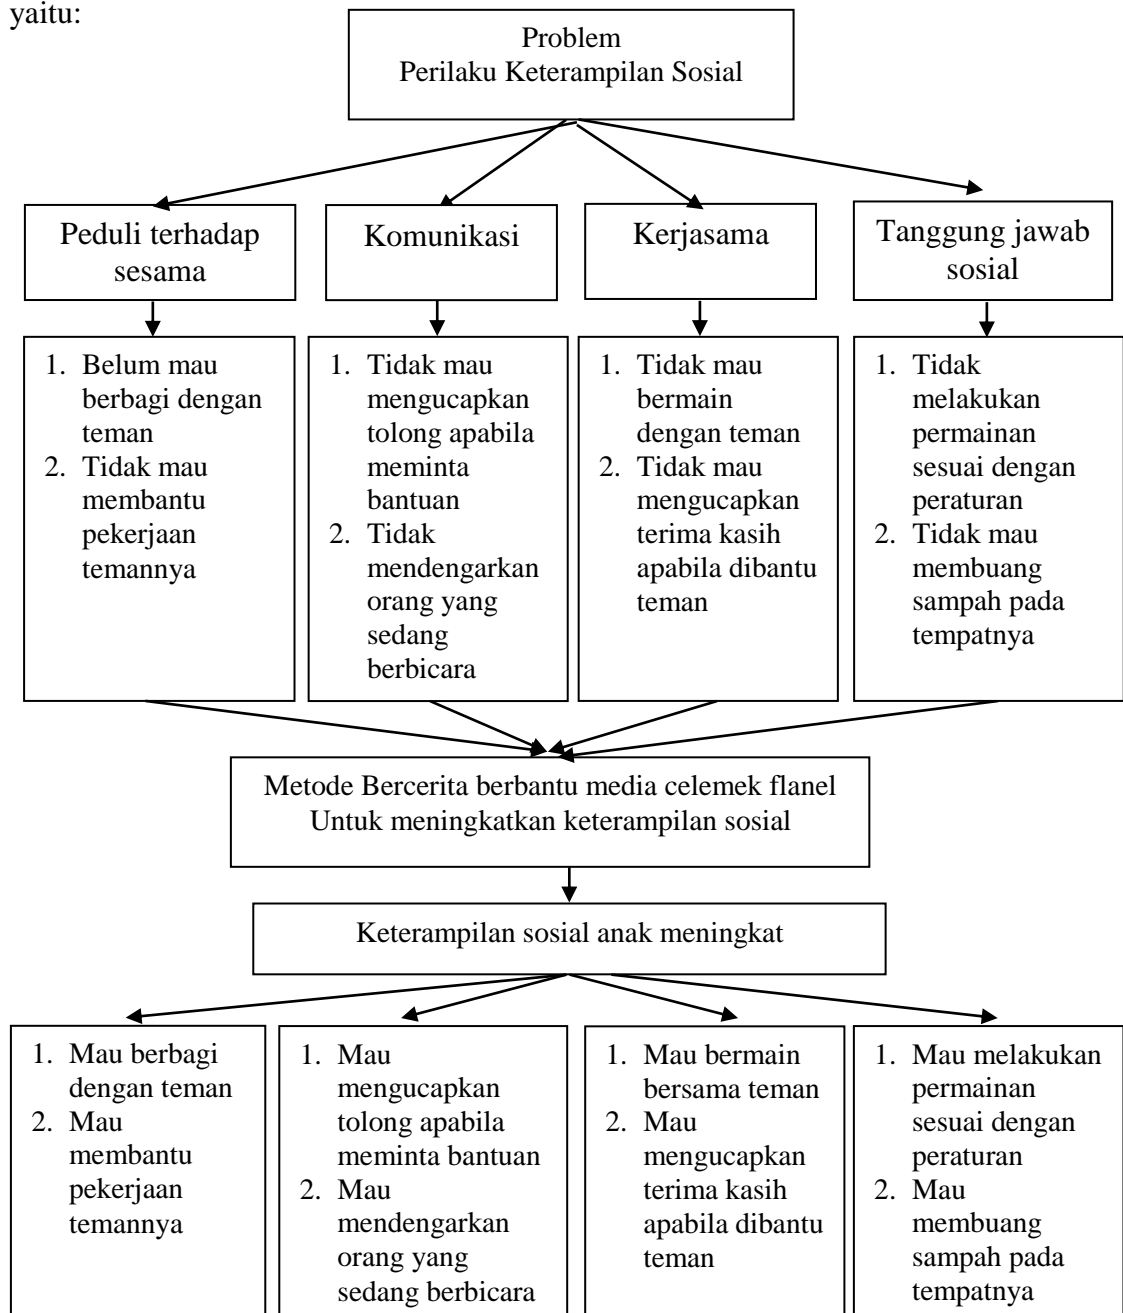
yaitu:

Problem
Perilaku Keterampilan Sosial

Peduli terhadap sesama

Komunikasi

Kerjasama

Tanggung jawab sosial

1. Belum mau berbagi dengan teman
2. Tidak mau membantu pekerjaan temannya

1. Tidak mau mengucapkan tolong apabila meminta bantuan
2. Tidak mendengarkan orang yang sedang berbicara

1. Tidak mau bermain dengan teman
2. Tidak mau mengucapkan terima kasih apabila dibantu teman

1. Tidak melakukan permainan sesuai dengan peraturan
2. Tidak mau membuang sampah pada tempatnya

Metode Bercerita berbantu media celemek flanel
Untuk meningkatkan keterampilan sosial

Keterampilan sosial anak meningkat

1. Mau berbagi dengan teman
2. Mau membantu pekerjaan temannya

1. Mau mengucapkan tolong apabila meminta bantuan
2. Mau mendengarkan orang yang sedang berbicara

1. Mau bermain bersama teman
2. Mau mengucapkan terima kasih apabila dibantu teman

1. Mau melakukan permainan sesuai dengan peraturan
2. Mau membuang sampah pada tempatnya